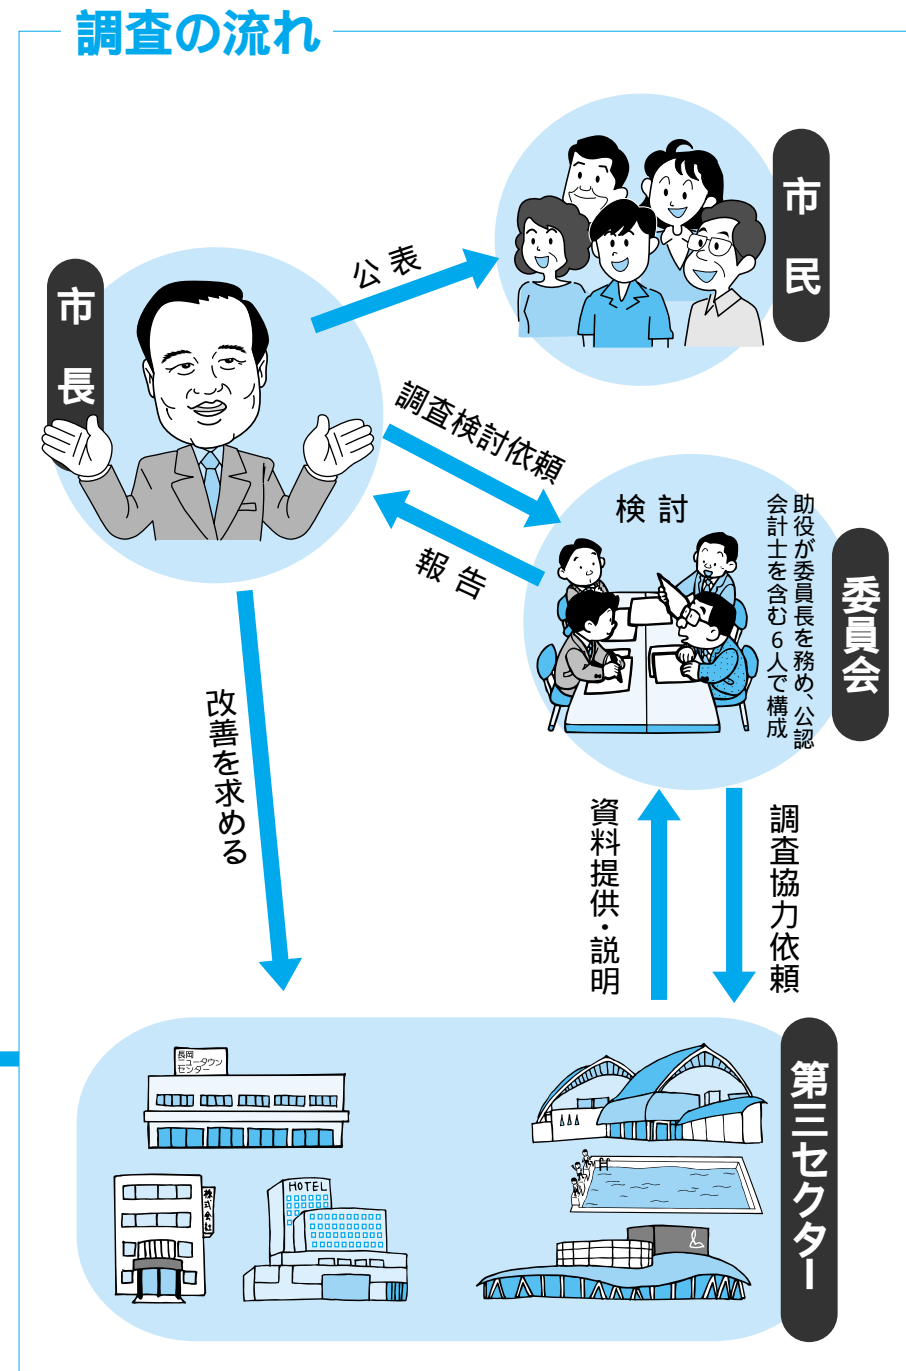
調査の流れ

市民

公表

市長

調査検討依頼

報告

検討

助役が委員長を務め、公認会計士を含む６人で構成

委員会

改善を求める

資料提供・説明

調査協力依頼

長岡ニュータウンセンター

株式会社

HOTEL

第三セクター